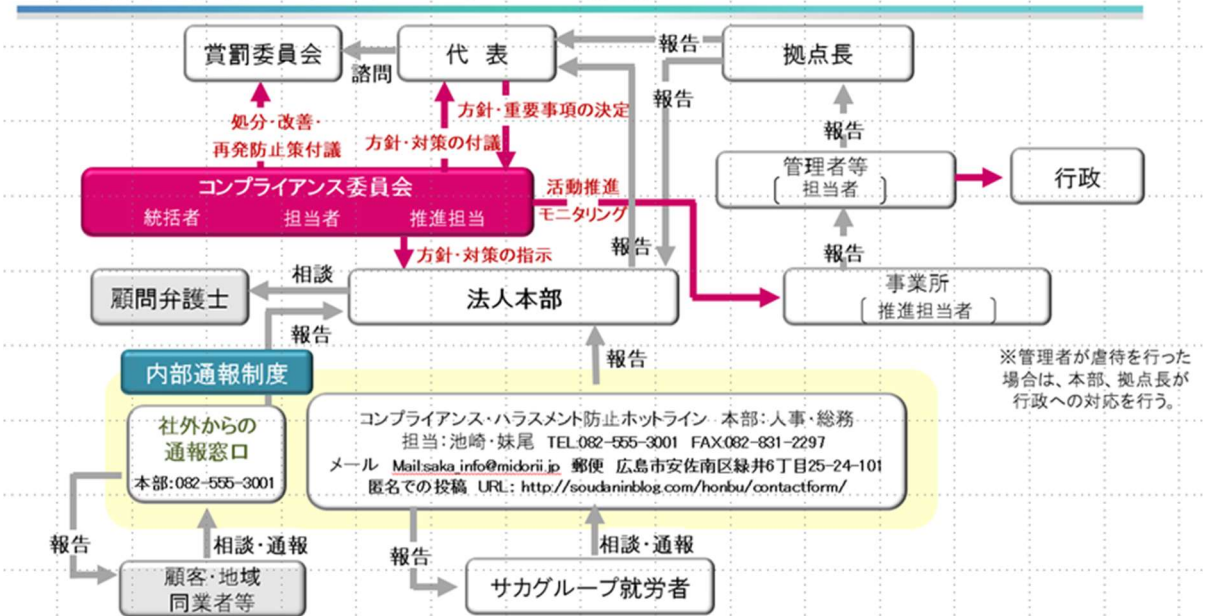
賞罰委員会

諮問

代　表

報告

拠点長

報告

処分・改善・再発防止策付議

方針・重要事項の決定

方針・対策の付議

報告

管理者等
担当者

行政

コンプライアンス委員会
統括者　担当者　推進担当

活動推進
モニタリング

方針・対策の指示

報告

報告

顧問弁護士

相談

法人本部

事業所
推進担当者

報告

※管理者が虐待を行った場合は、本部、拠点長が行政への対応を行う。

内部通報制度

報告

社外からの通報窓口
本部:082-555-3001

コンプライアンス・ハラスメント防止ホットライン　本部:人事・総務
担当:池崎・妹尾　TEL:082-555-3001　FAX:082-831-2297
メール　Mail:saka_info@midorii.jp　郵便　広島市安佐南区緑井6丁目25-24-101
匿名での投稿　URL: http://soudaninblog.com/honbu/contactform/

報告

相談・通報

報告

相談・通報

顧客・地域
同業者等

サカグループ就労者